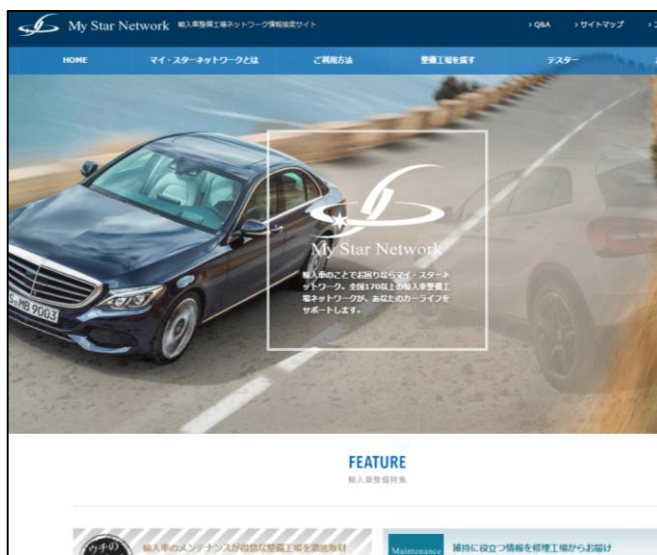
My Star Network 輸入車整備工場ネットワーク情報検索サイト

› Q&A › サイトマップ

HOME マイ・スターネットワークとは ご利用方法 整備工場を探す テスター

S-MB 9003

My Star Network

輸入車のことでお困りならマイ・スターネットワーク。全国170以上の輸入車整備工場ネットワークが、あなたのカーライフをサポートします。

FEATURE
輸入車整備特集

ウチの
輸入車のメンテナンスが得意な整備工場を徹底取材

Maintenance 維持に役立つ情報を修理工場からお届け